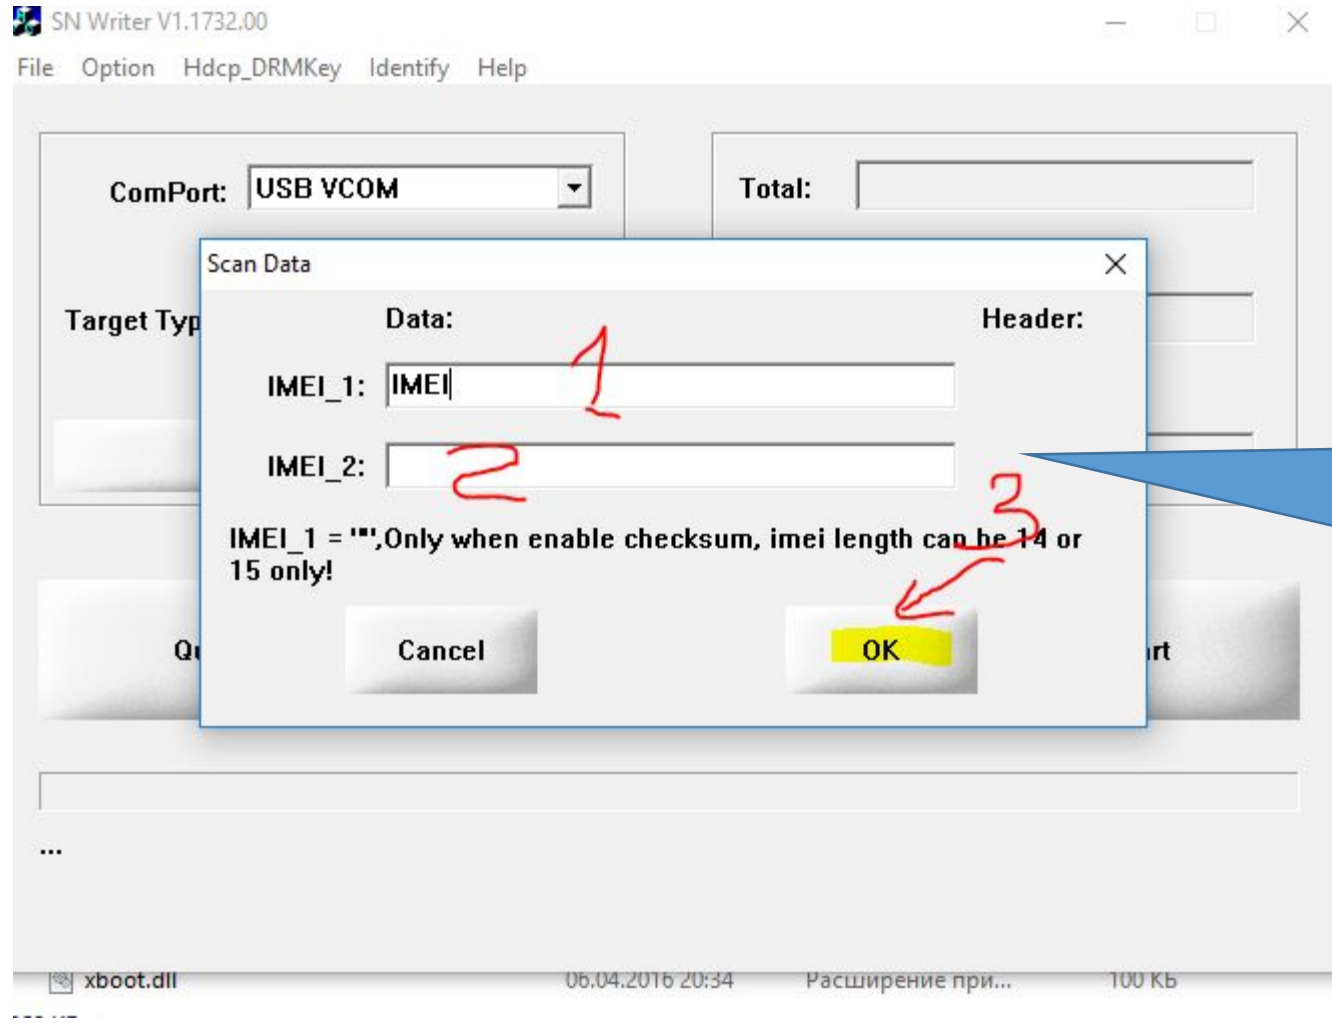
SN Writer V1.1732.00

File Option Hdcp_DRMKey Identify Help

ComPort: USB VCOM

Total:

Target Typ

Scan Data

Data:

Header:

IMEI_1: IMEI

1

IMEI_2:

2

3

IMEI_1 = "",Only when enable checksum, imei length can be 14 or 15 only!

Cancel

OK

Qu

rt

...

xboot.dll 06.04.2016 20:34 Расширение при... 100 КБ